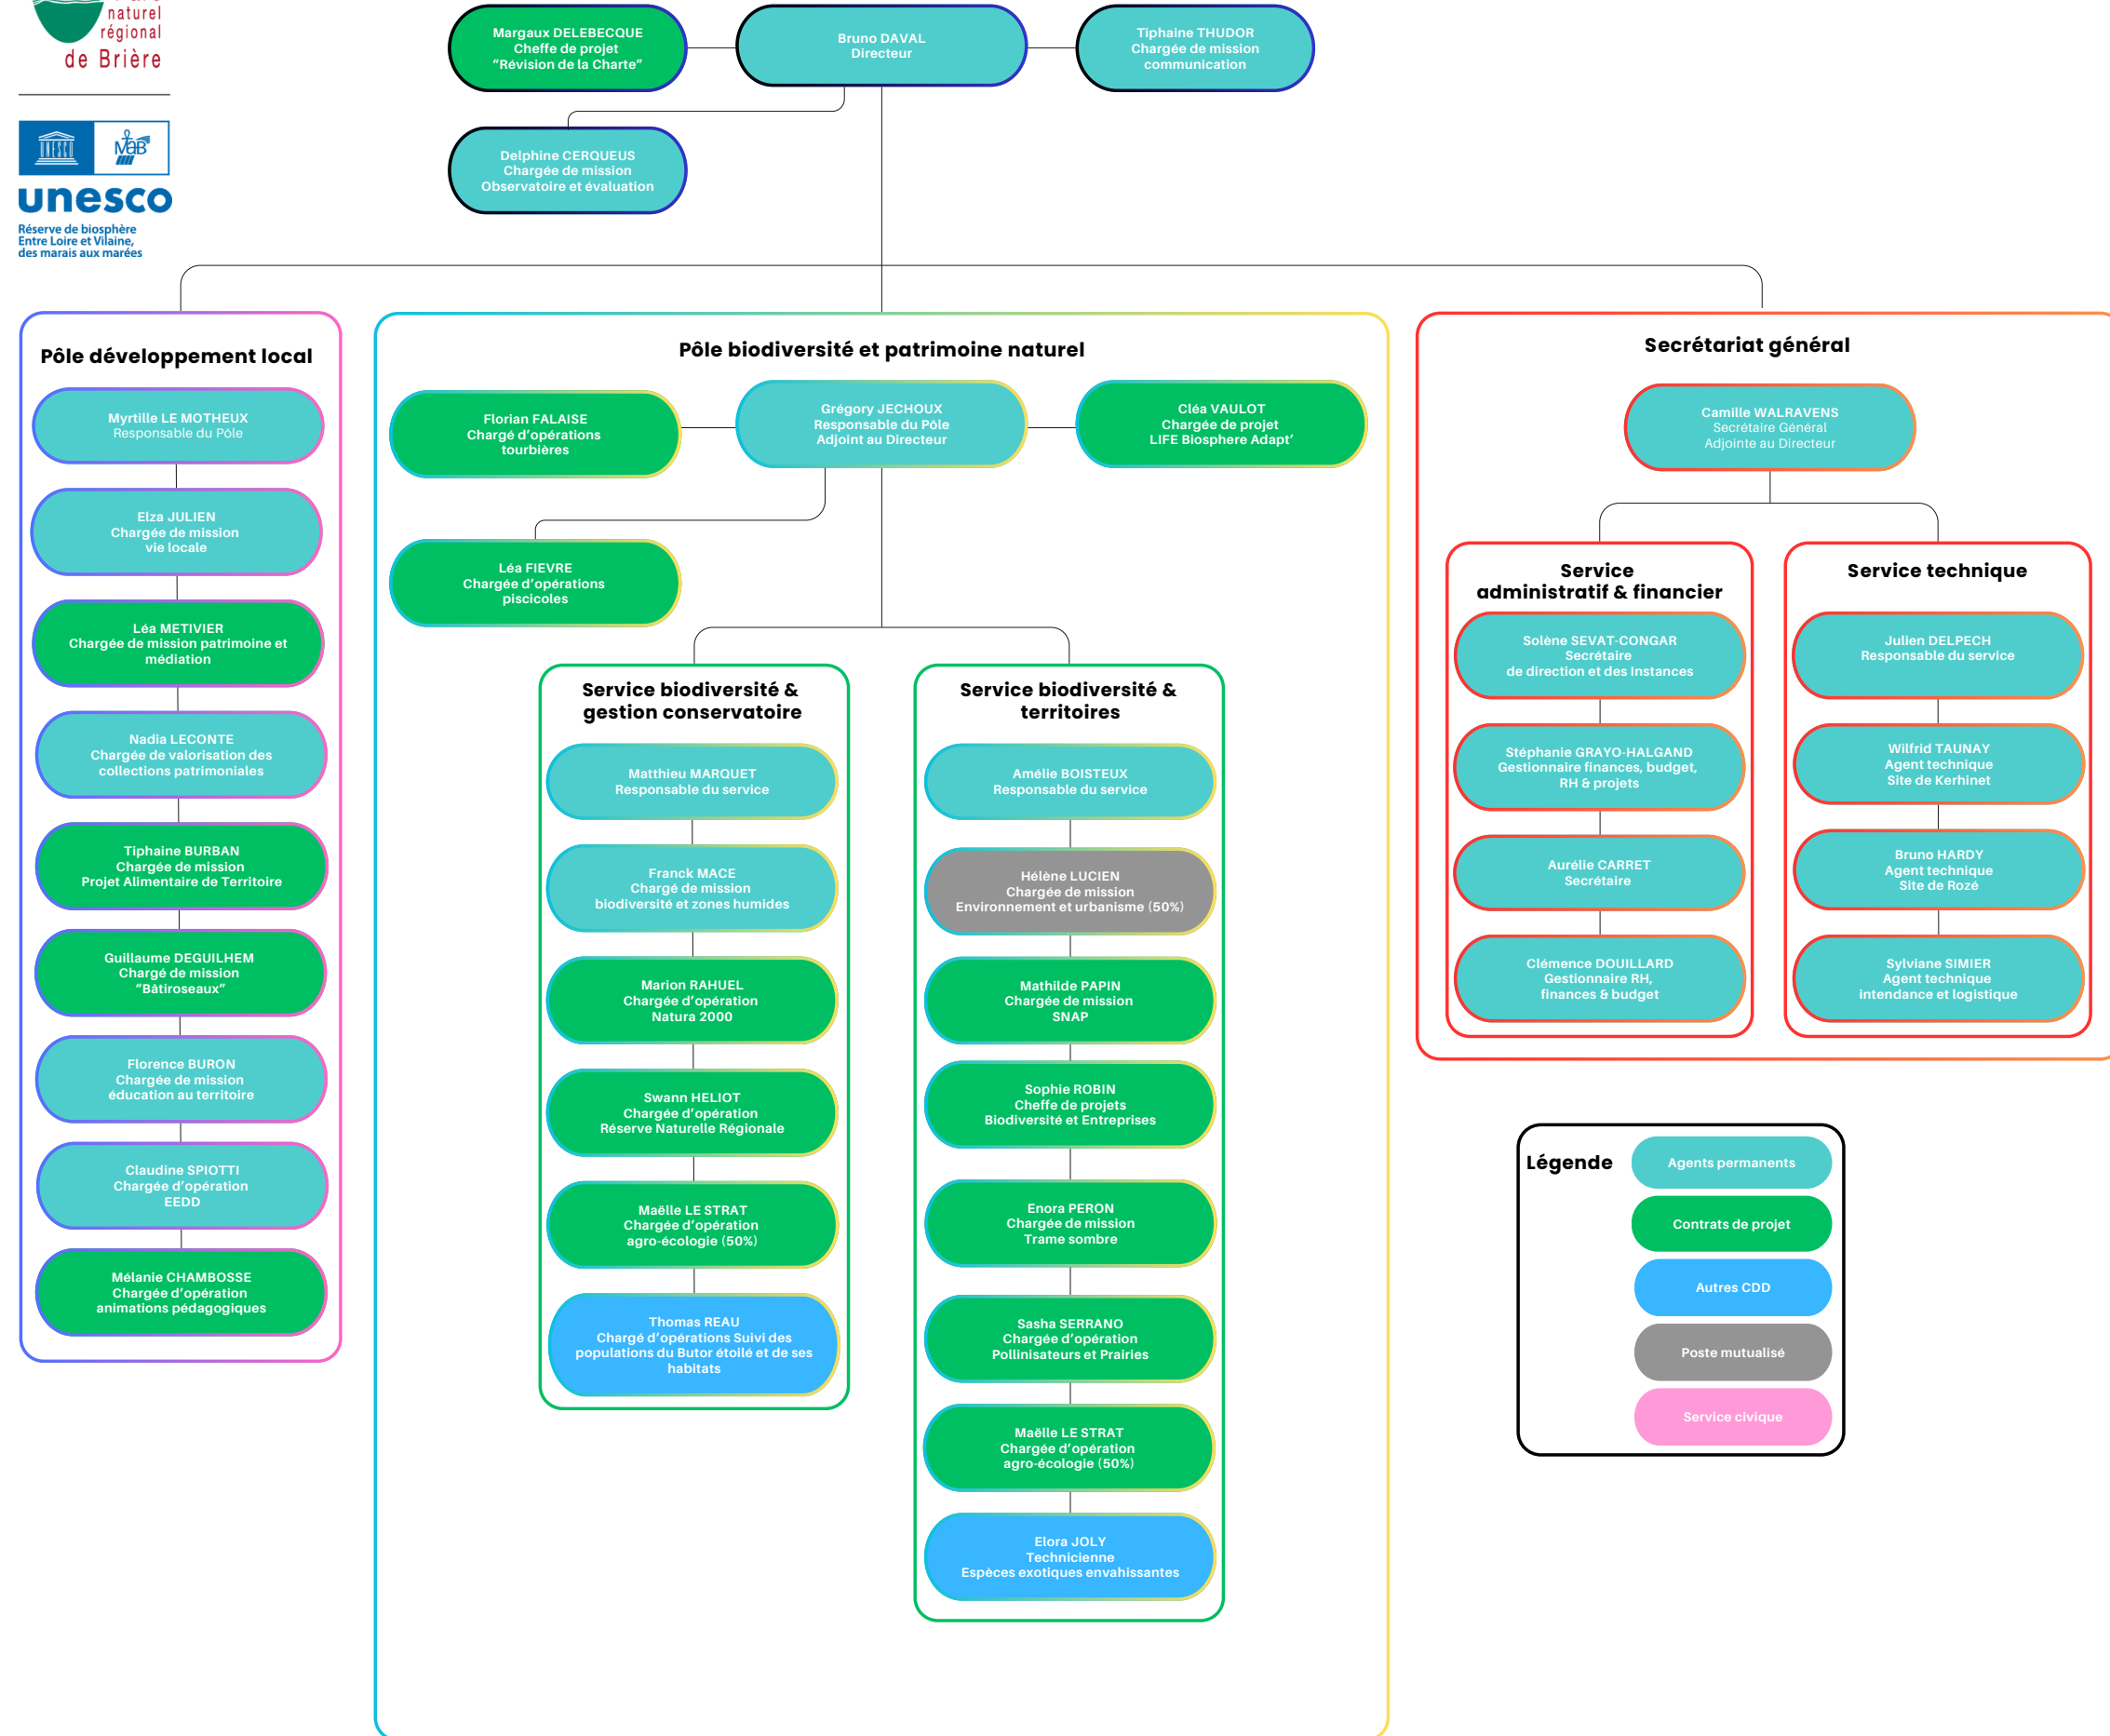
naturel
régional
de Brière

unesco
Réserve de biosphère
Entre Loire et Vilaine,
des marais aux marées

Margaux DELEBECQUE
Cheffe de projet
"Révision de la Charte"

Bruno DAVAL
Directeur

Tiphaine THUDOR
Chargée de mission
communication

Delphine CERQUEUS
Chargée de mission
Observatoire et évaluation

Pôle développement local

Myrtille LE MOTHEUX
Responsable du Pôle

Elza JULIEN
Chargée de mission
vie locale

Léa METIVIER
Chargée de mission patrimoine et médiation

Nadia LECONTE
Chargée de valorisation des collections patrimoniales

Tiphaine BURBAN
Chargée de mission
Projet Alimentaire de Territoire

Guillaume DEGUILHEM
Chargé de mission
"Bâtiroseaux"

Florence BURON
Chargée de mission
éducation au territoire

Claudine SPIOTTI
Chargée d'opération
EEDD

Mélanie CHAMBOSSE
Chargée d'opération
animations pédagogiques

Pôle biodiversité et patrimoine naturel

Florian FALAISE
Chargé d'opérations
tourbières

Grégory JECHOUX
Responsable du Pôle
Adjoint au Directeur

Cléa VAULOT
Chargée de projet
LIFE Biosphere Adapt'

Léa FIEVRE
Chargée d'opérations
piscicoles

Service biodiversité & gestion conservatoire

Matthieu MARQUET
Responsable du service

Franck MACE
Chargé de mission
biodiversité et zones humides

Marion RAHUEL
Chargée d'opération
Natura 2000

Swann HELIOT
Chargée d'opération
Réserve Naturelle Régionale

Maëlle LE STRAT
Chargée d'opération
agro-écologie (50%)

Thomas REAU
Chargé d'opérations Suivi des populations du Butor étoilé et de ses habitats

Service biodiversité & territoires

Amélie BOISTEUX
Responsable du service

Hélène LUCIEN
Chargée de mission
Environnement et urbanisme (50%)

Mathilde PAPIN
Chargée de mission
SNAP

Sophie ROBIN
Cheffe de projets
Biodiversité et Entreprises

Enora PERON
Chargée de mission
Trame sombre

Sasha SERRANO
Chargée d'opération
Pollinisateurs et Prairies

Maëlle LE STRAT
Chargée d'opération
agro-écologie (50%)

Elora JOLY
Technicienne
Espèces exotiques envahissantes

Secrétariat général

Camille WALRAVENS
Secrétaire Général
Adjointe au Directeur

Service administratif & financier

Solène SEVAT-CONGAR
Secrétaire
de direction et des Instances

Stéphanie GRAYO-HALGAND
Gestionnaire finances, budget, RH & projets

Aurélie CARRET
Secrétaire

Clémence DOUILLARD
Gestionnaire RH,
finances & budget

Service technique

Julien DELPECH
Responsable du service

Wilfrid TAUNAY
Agent technique
Site de Kerhinet

Bruno HARDY
Agent technique
Site de Rozé

Sylviane SIMIER
Agent technique
intendance et logistique

Légende
Agents permanents
Contrats de projet
Autres CDD
Poste mutualisé
Service civique